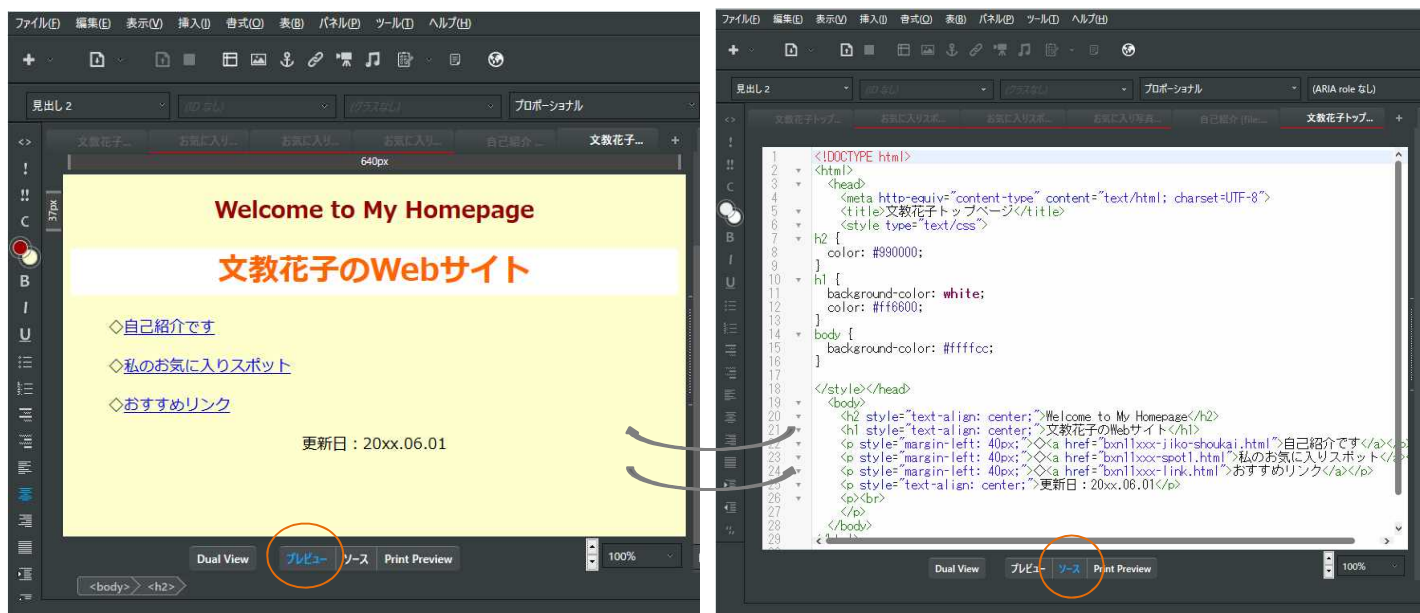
ファイル(F) 編集(E) 表示(V) 挿入(I) 書式(O) 表(B) パネル(P) ツール(T) ヘルプ(H)

見出し 2 (ID なし) (クラスなし) プロポーショナル

文教花子... お気に入り... お気に入り... お気に入り... 自己紹介... 文教花子... +

640px

37px

Welcome to My Homepage

文教花子のWebサイト

◇自己紹介です

◇私のお気に入りスポット

◇おすすめリンク

更新日：20xx.06.01

Dual View プレビュー ソース Print Preview 100%

<body> <h2>

ファイル(F) 編集(E) 表示(V) 挿入(I) 書式(O) 表(B) パネル(P) ツール(T) ヘルプ(H)

見出し 2 (ID なし) (クラスなし) プロポーショナル (ARIA role なし)

文教花子トップ... お気に入りスポ... お気に入りスポ... お気に入り写真... 自己紹介 (file... 文教花子トップ... +

1 <!DOCTYPE html>
2 <html>
3 <head>
4 <meta http-equiv="content-type" content="text/html; charset=UTF-8">
5 <title>文教花子トップページ</title>
6 <style type="text/css">
7 h2 {
8 color: #990000;
9 }
10 h1 {
11 background-color: white;
12 color: #ff6600;
13 }
14 body {
15 background-color: #ffffcc;
16 }
17
18 </style></head>
19 <body>
20 <h2 style="text-align: center;">Welcome to My Homepage</h2>
21 <h1 style="text-align: center;">文教花子のWebサイト</h1>
22 <p style="margin-left: 40px;">◇<a href="bxn11xxx-jiko-shoukai.html">自己紹介です</a></p>
23 <p style="margin-left: 40px;">◇<a href="bxn11xxx-spot1.html">私のお気に入りスポット</a></p>
24 <p style="margin-left: 40px;">◇<a href="bxn11xxx-link.html">おすすめリンク</a></p>
25 <p style="text-align: center;">更新日：20xx.06.01</p>
26 <p><br>
27 </p>
28 </body>
29 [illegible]

Dual View プレビュー ソース Print Preview 100%